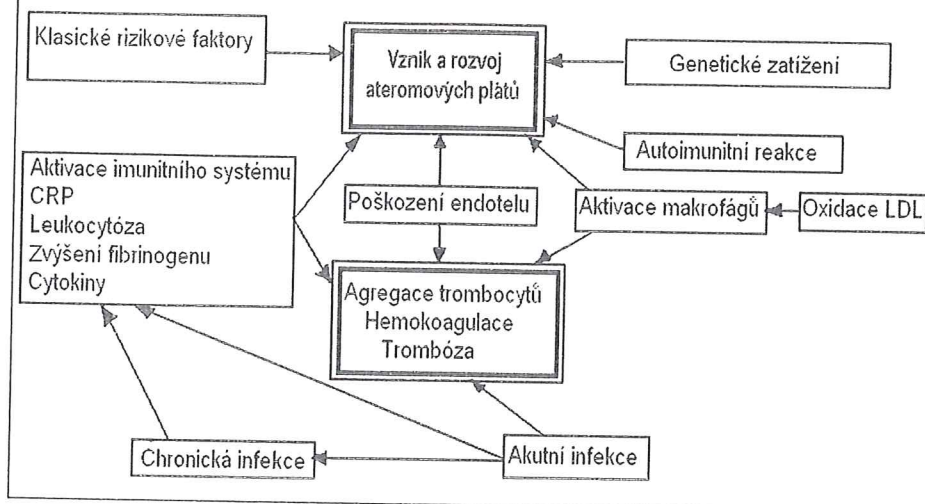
Klasické rizikové faktory

Vznik a rozvoj ateromových plátů

Genetické zatížení

Autoimunitní reakce

Aktivace imunitního systému
CRP
Leukocytóza
Zvýšení fibrinogenu
Cytokiny

Poškození endotelu

Aktivace makrofágů

Oxidace LDL

Agregace trombocytů
Hemokoagulace
Trombóza

Chronická infekce

Akutní infekce